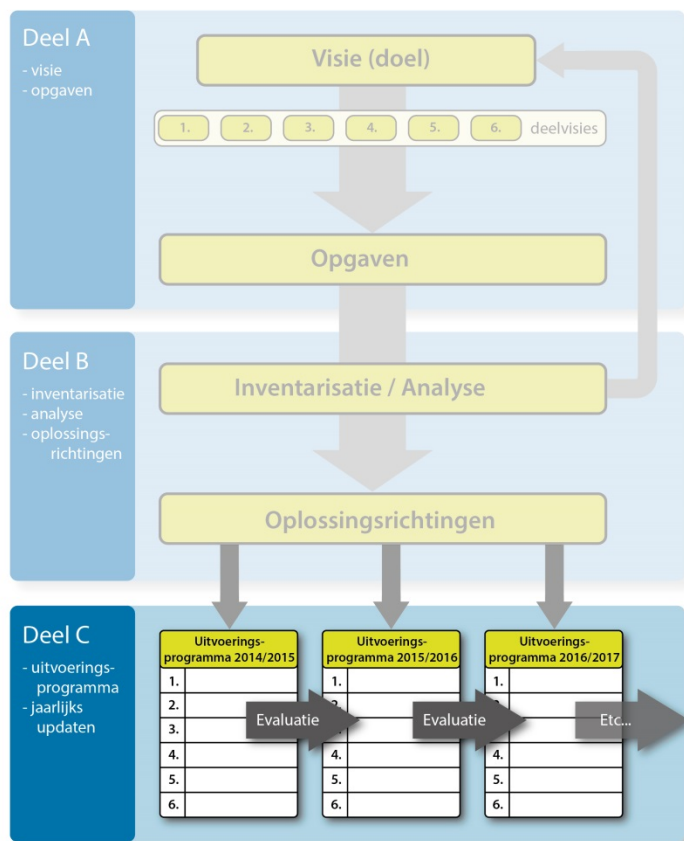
Deel A
- visie
- opgaven

Visie (doel)

1. 2. 3. 4. 5. 6. deelvisies

Opgaven

Deel B
- inventarisatie
- analyse
- oplossingsrichtingen

Inventarisatie / Analyse

Oplossingsrichtingen

Deel C
- uitvoeringsprogramma
- jaarlijks updaten

| Uitvoeringsprogramma 2014/2015 |
|---|
| 1. |
| 2. |
| 3. |
| 4. |
| 5. |
| 6. |

Evaluatie

| Uitvoeringsprogramma 2015/2016 |
|---|
| 1. |
| 2. |
| 3. |
| 4. |
| 5. |
| 6. |

Evaluatie

| Uitvoeringsprogramma 2016/2017 |
|---|
| 1. |
| 2. |
| 3. |
| 4. |
| 5. |
| 6. |

Etc...